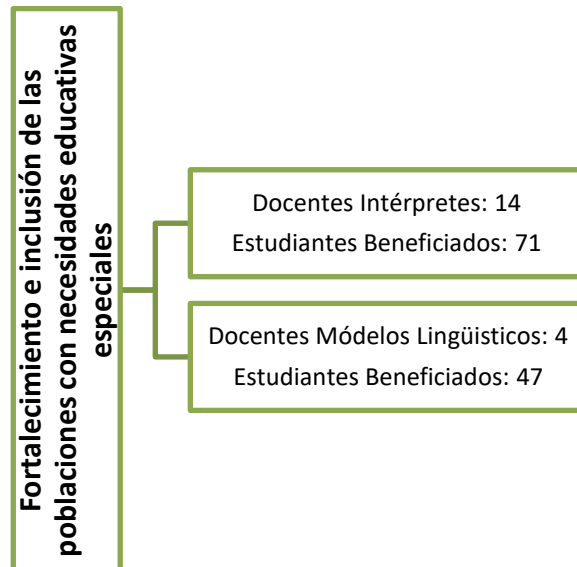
Fortalecimiento e inclusión de las poblaciones con necesidades educativas especiales

Docentes Intérpretes: 14
Estudiantes Beneficiados: 71

Docentes Módelos Lingüísticos: 4
Estudiantes Beneficiados: 47